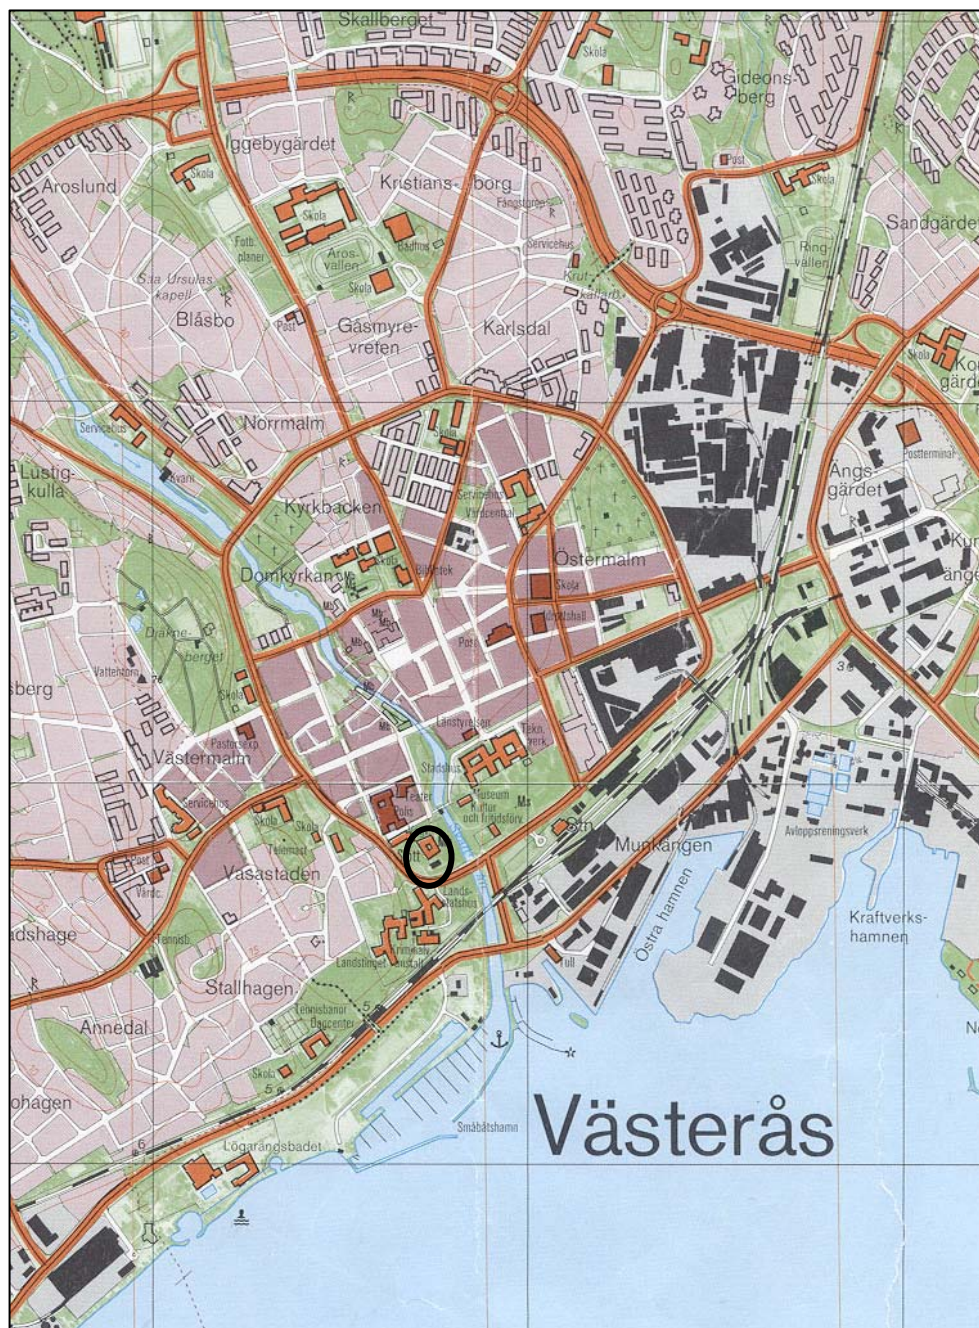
Skallberget
Gideonsberg
Iggebygärdet
Aroslund
Kristiansborg
Skola
Skola
Skola
Sandgärde
Fotb. planer
Arosvallen
Badhus
Servicehus
Ringvallen
S:ta Ursulas kapell
Skola
Krutkällaren
Blåsbo
Post
Gåsmyrevreten
Karlsdal
Skola
Ko gärde
Servicehus
Norrmalm
Skola
Postterminal
Lustigkulla
Kvarn
Kyrkbacken
Servicehus
Vårdcentral
Ängsgärdet
Domkyrkan
Bibliotek
Östermalm
Skola
Kur änge
Djäkneberget
Mb
Post
Idrottshall
Vattentorn
berg
Skola
Länstyrelsen
Tekn. verk
3
Pastorsexp
Västermalm
Stadshus
Museum Kultur och fritidsförv
Ms
Servicehus
Skola
Skola
Teater
Polis
Stn
Telemast
Post
Vårdc
Vasastaden
Munkängen
Avloppsreningsverk
Landstatshus
Östra hamnen
Kraftverkshamnen
dshage
Tennisb
Landstinget kansli
Toll
Stallhagen
Tennisbanor
Dagcenter
5
Annedal
N
Skola
5
ohagen
Västerås
Småbåtshamn
6
Lögarängsbadet